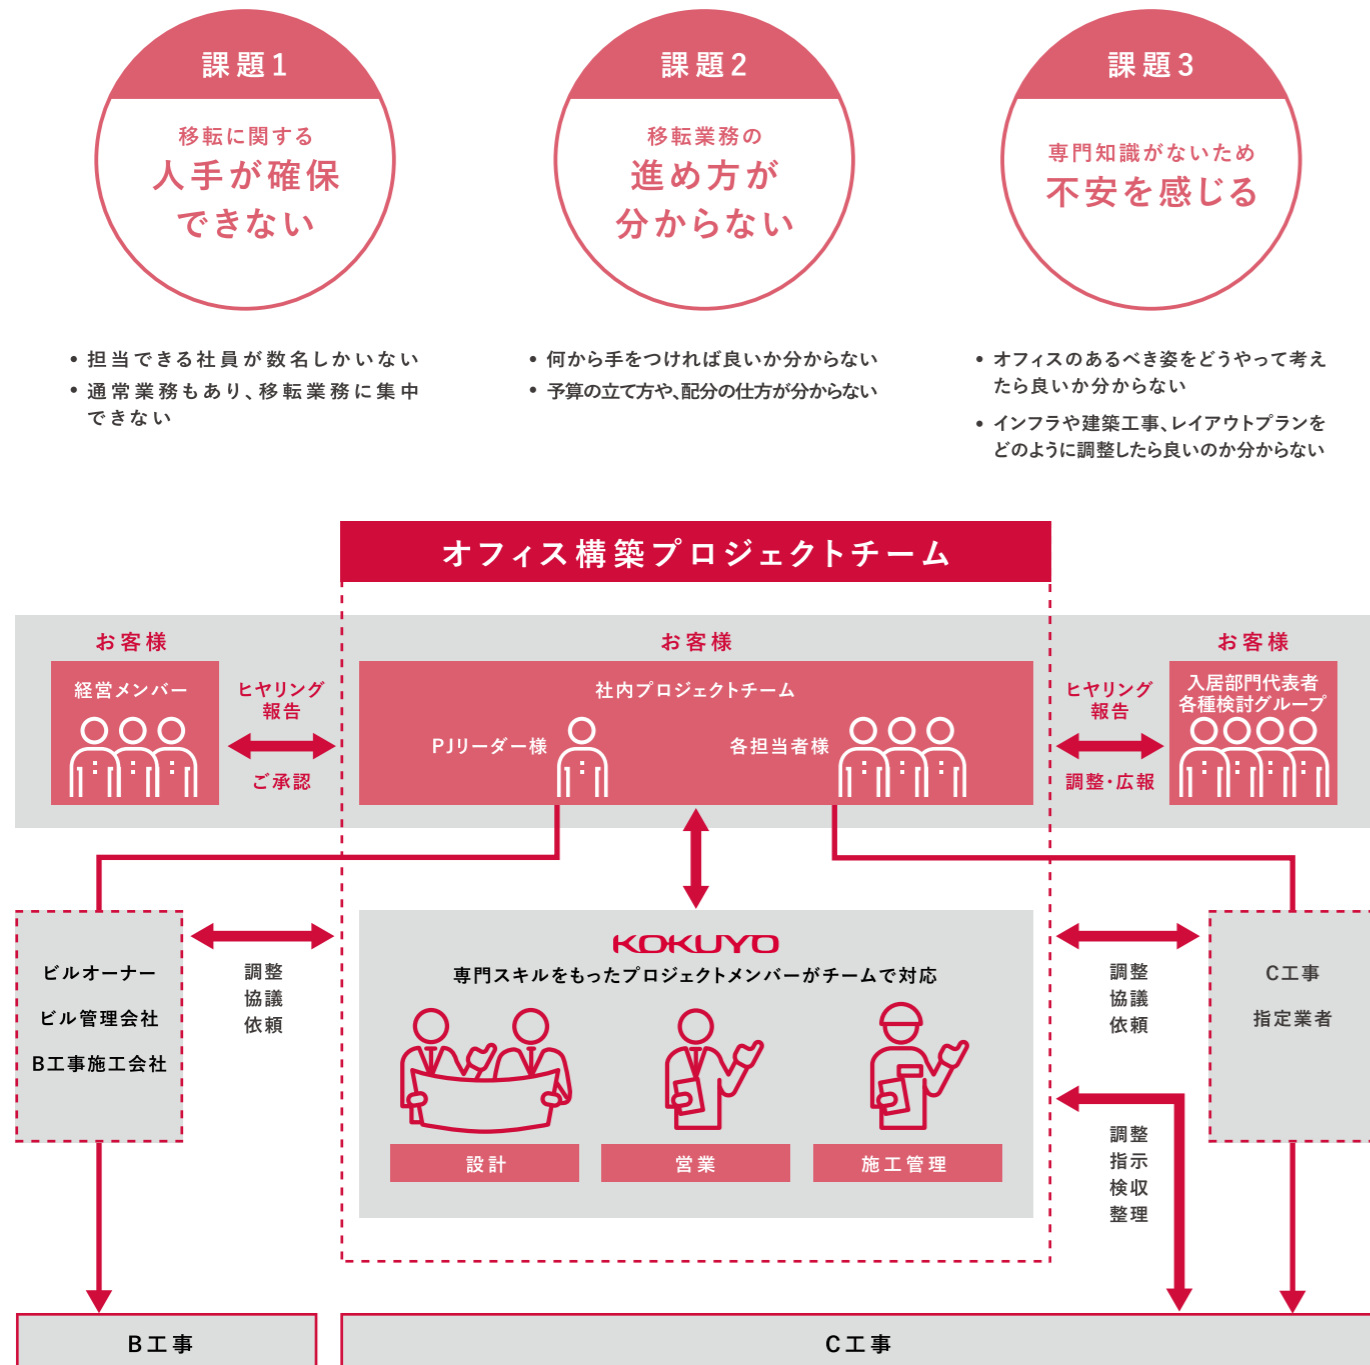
課題1

移転に関する
人手が確保
できない

課題2

移転業務の
進め方が
分からない

課題3

専門知識がないため
不安を感じる

• 担当できる社員が数名しかいない
• 通常業務もあり、移転業務に集中できない

• 何から手をつければ良いか分からない
• 予算の立て方や、配分の仕方が分からない

• オフィスのあるべき姿をどうやって考えたら良いか分からない
• インフラや建築工事、レイアウトプランをどのように調整したら良いのか分からない

オフィス構築プロジェクトチーム

お客様

経営メンバー

ヒヤリング
報告

ご承認

お客様

社内プロジェクトチーム

PJリーダー様

各担当者様

ヒヤリング
報告

調整・広報

お客様

入居部門代表者
各種検討グループ

ビルオーナー
ビル管理会社
B工事施工会社

調整
協議
依頼

KOKUYO
専門スキルをもったプロジェクトメンバーがチームで対応

設計

営業

施工管理

調整
協議
依頼

C工事
指定業者

調整
指示
検収
整理

B工事

C工事